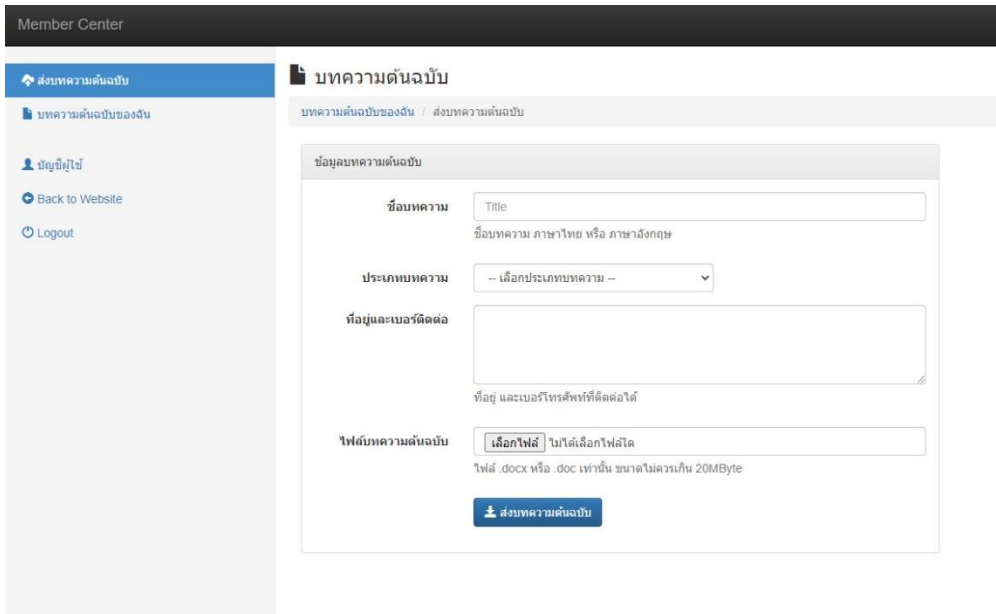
Member Center

ส่งบทความต้นฉบับ

บทความต้นฉบับของฉัน

บัญชีผู้ใช้

Back to Website

Logout

บทความต้นฉบับ

บทความต้นฉบับของฉัน / ส่งบทความต้นฉบับ

ข้อมูลบทความต้นฉบับ

ชื่อบทความ

Title

ชื่อบทความ ภาษาไทย หรือ ภาษาอังกฤษ

ประเภทบทความ

-- เลือกประเภทบทความ --

ที่อยู่และเบอร์ติดต่อ

ที่อยู่ และเบอร์โทรศัพท์ที่ติดต่อได้

ไฟล์บทความต้นฉบับ

เลือกไฟล์ ไม่ได้เลือกไฟล์ใด

ไฟล์ .docx หรือ .doc เท่านั้น ขนาดไม่ควรเกิน 20MByte

ส่งบทความต้นฉบับ